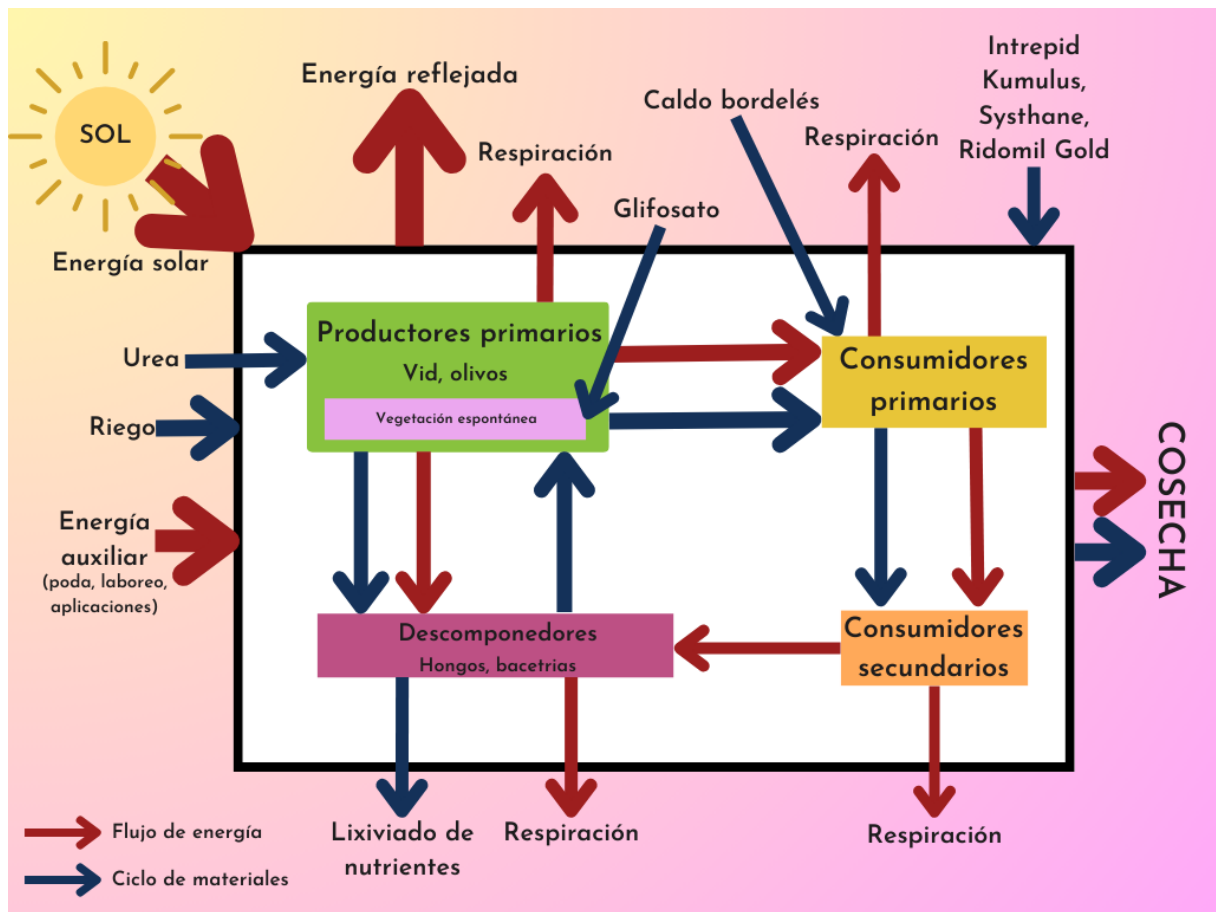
SOL

Energía solar

Energía reflejada

Respiración

Caldo bordelés

Respiración

Intrepid Kumulus, Systhane, Ridomil Gold

Glifosato

Productores primarios

Vid, olivos

Vegetación espontánea

Consumidores primarios

Urea

Riego

Energía auxiliar (poda, laboreo, aplicaciones)

COSECHA

Descomponedores

Hongos, bacetrias

Consumidores secundarios

Flujo de energía

Ciclo de materiales

Lixiviado de nutrientes

Respiración

Respiración